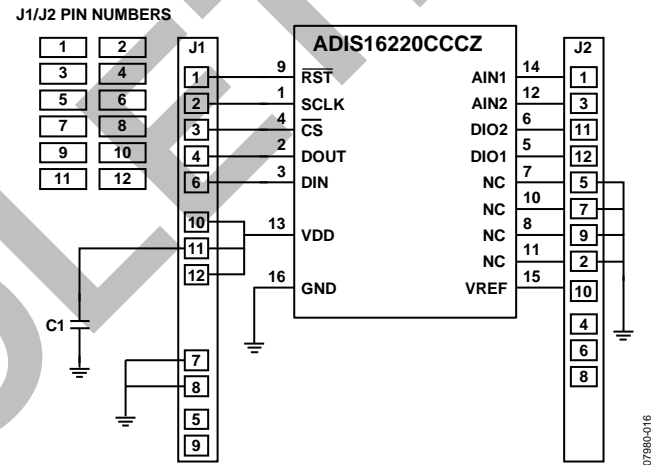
J1/J2 PIN NUMBERS

| 1 | 2 |
|---|---|
| 3 | 4 |
| 5 | 6 |
| 7 | 8 |
| 9 | 10 |
| 11 | 12 |

J1

1
2
3
4
6
10
11
12
7
8
5
9

C1

ADIS16220CCCZ

9 $\overline{RST}$
1 SCLK
4 $\overline{CS}$
2 DOUT
3 DIN
13 VDD
16 GND

14 AIN1
12 AIN2
6 DIO2
5 DIO1
7 NC
10 NC
8 NC
11 NC
15 VREF

J2

1
3
11
12
5
7
9
2
10
4
6
8

07980-016